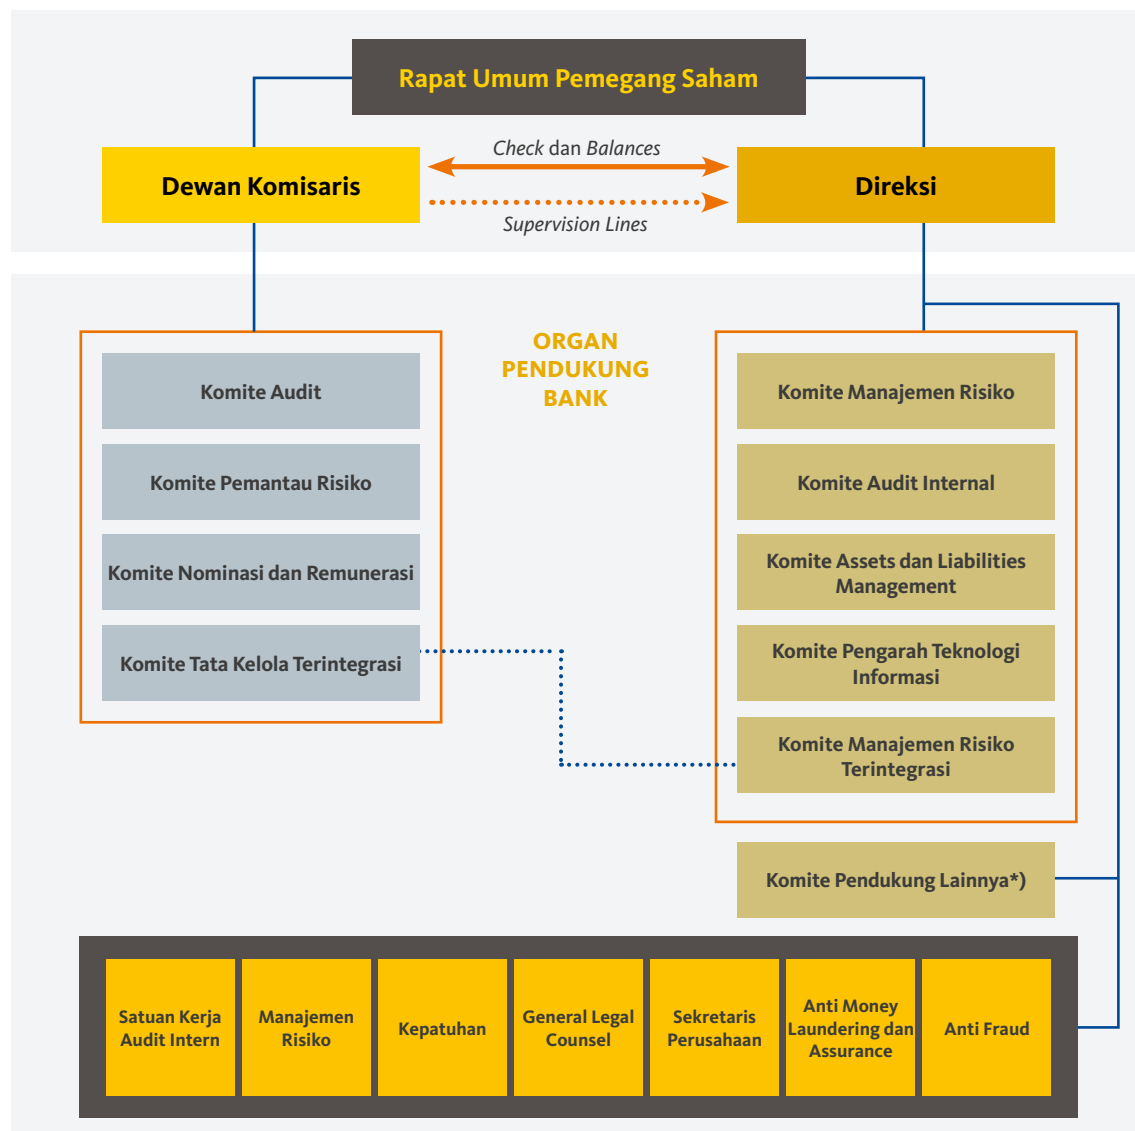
Rapat Umum Pemegang Saham

Dewan Komisaris

*Check* dan *Balances*

*Supervision Lines*

Direksi

ORGAN PENDUKUNG BANK

Komite Audit

Komite Pemantau Risiko

Komite Nominasi dan Remunerasi

Komite Tata Kelola Terintegrasi

Komite Manajemen Risiko

Komite Audit Internal

Komite Assets dan Liabilities Management

Komite Pengarah Teknologi Informasi

Komite Manajemen Risiko Terintegrasi

Komite Pendukung Lainnya*)

Satuan Kerja Audit Intern

Manajemen Risiko

Kepatuhan

General Legal Counsel

Sekretaris Perusahaan

Anti Money Laundering dan Assurance

Anti Fraud